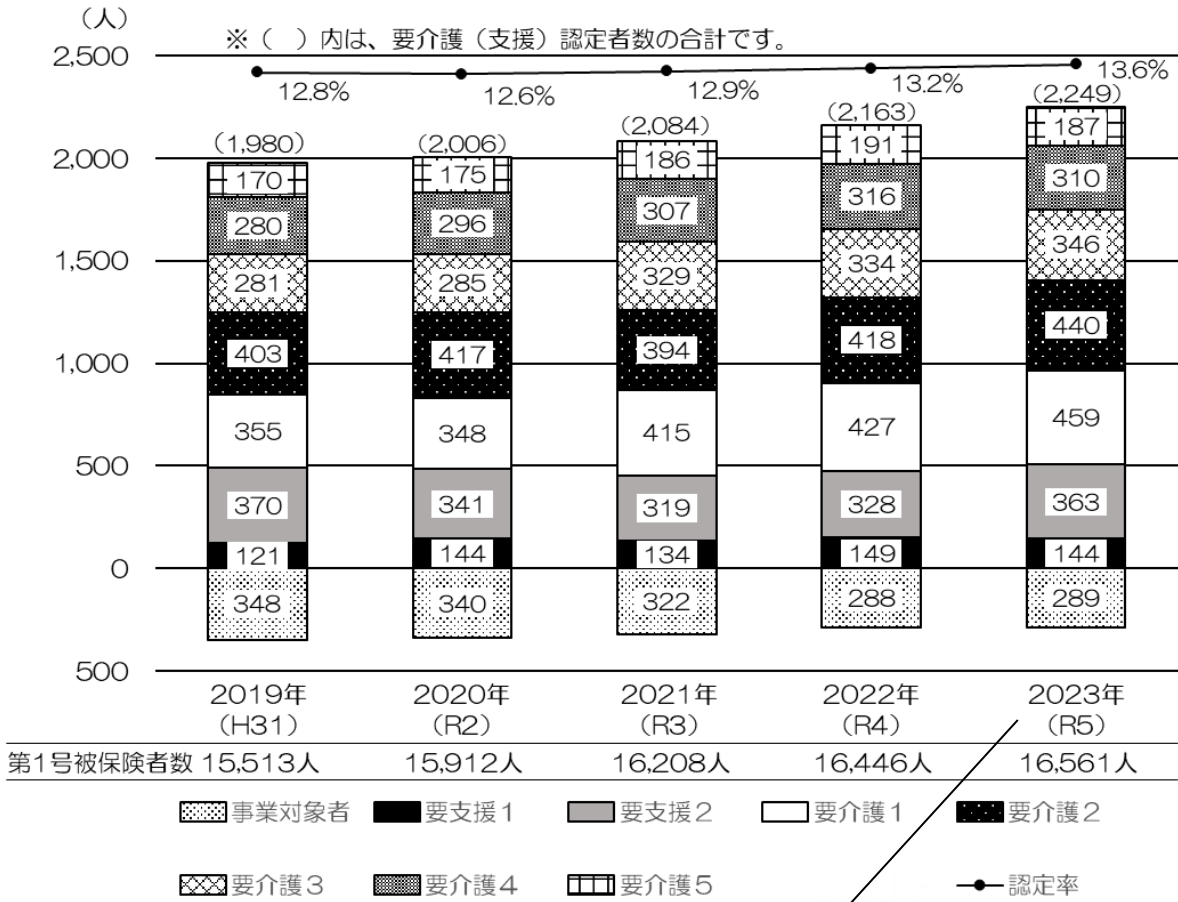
（人）
※（　）内は、要介護（支援）認定者数の合計です。
2,500
2,000
1,500
1,000
500
0
500

12.8%
12.6%
12.9%
13.2%
13.6%

(1,980)
(2,006)
(2,084)
(2,163)
(2,249)

| | 2019年 (H31) | 2020年 (R2) | 2021年 (R3) | 2022年 (R4) | 2023年 (R5) |
|---|---|---|---|---|---|
| 要介護5 | 170 | 175 | 186 | 191 | 187 |
| 要介護4 | 280 | 296 | 307 | 316 | 310 |
| 要介護3 | 281 | 285 | 329 | 334 | 346 |
| 要介護2 | 403 | 417 | 394 | 418 | 440 |
| 要介護1 | 355 | 348 | 415 | 427 | 459 |
| 要支援2 | 370 | 341 | 319 | 328 | 363 |
| 要支援1 | 121 | 144 | 134 | 149 | 144 |
| 事業対象者 | 348 | 340 | 322 | 288 | 289 |

第1号被保険者数 15,513人 15,912人 16,208人 16,446人 16,561人

事業対象者　要支援１　要支援２　要介護１　要介護２
要介護３　要介護４　要介護５　認定率